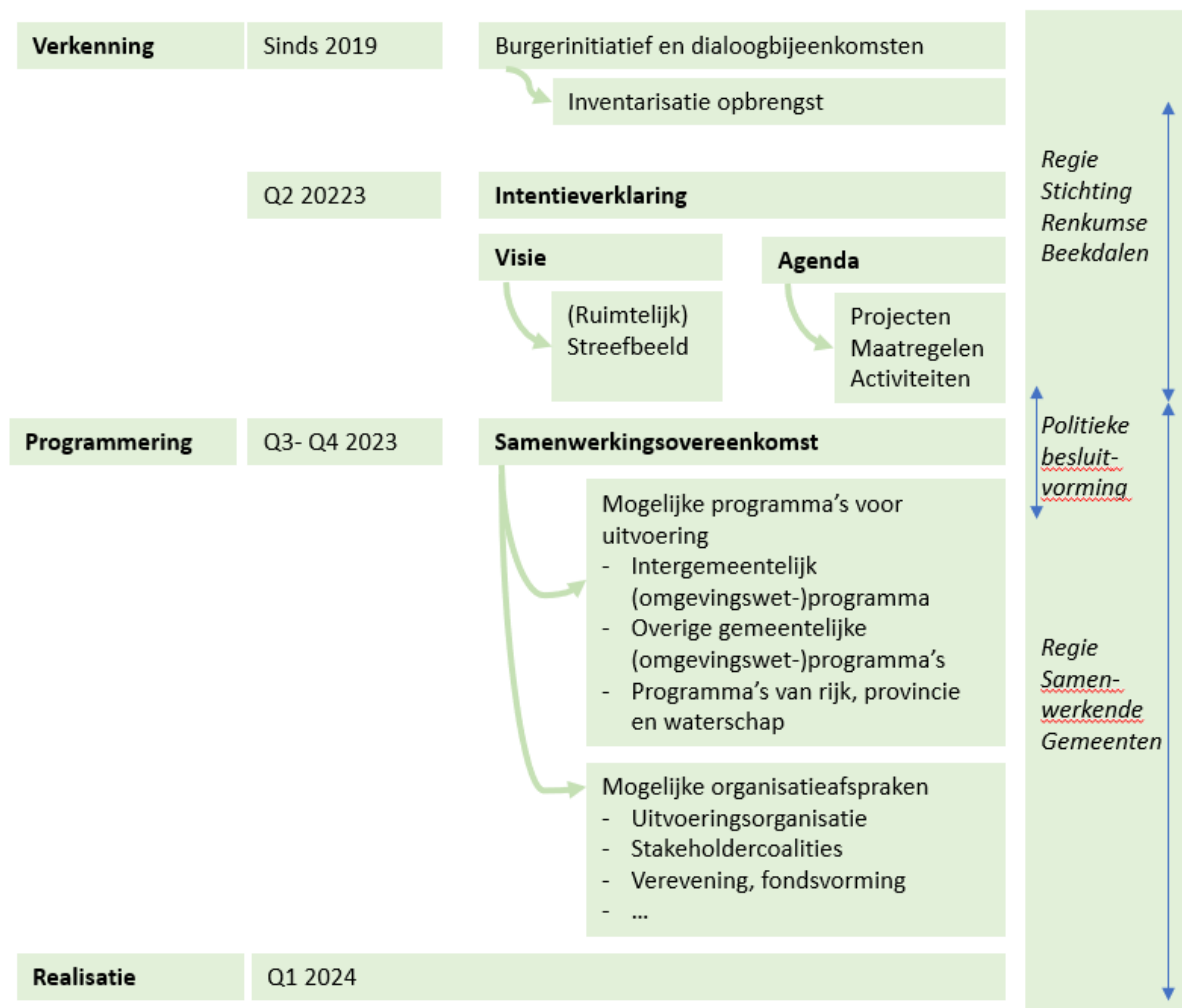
Verkenning

Sinds 2019

Burgerinitiatief en dialoogbijeenkomsten

Inventarisatie opbrengst

Regie Stichting Renkumse Beekdalen

Q2 20223

Intentieverklaring

Visie

(Ruimtelijk) Streefbeeld

Agenda

Projecten
Maatregelen
Activiteiten

Programmering

Q3- Q4 2023

Samenwerkingsovereenkomst

Politieke besluitvorming

Mogelijke programma's voor uitvoering
- Intergemeentelijk (omgevingswet-)programma
- Overige gemeentelijke (omgevingswet-)programma's
- Programma's van rijk, provincie en waterschap

Regie Samenwerkende Gemeenten

Mogelijke organisatieafspraken
- Uitvoeringsorganisatie
- Stakeholdercoalities
- Verevening, fondsvorming
- ...

Realisatie

Q1 2024